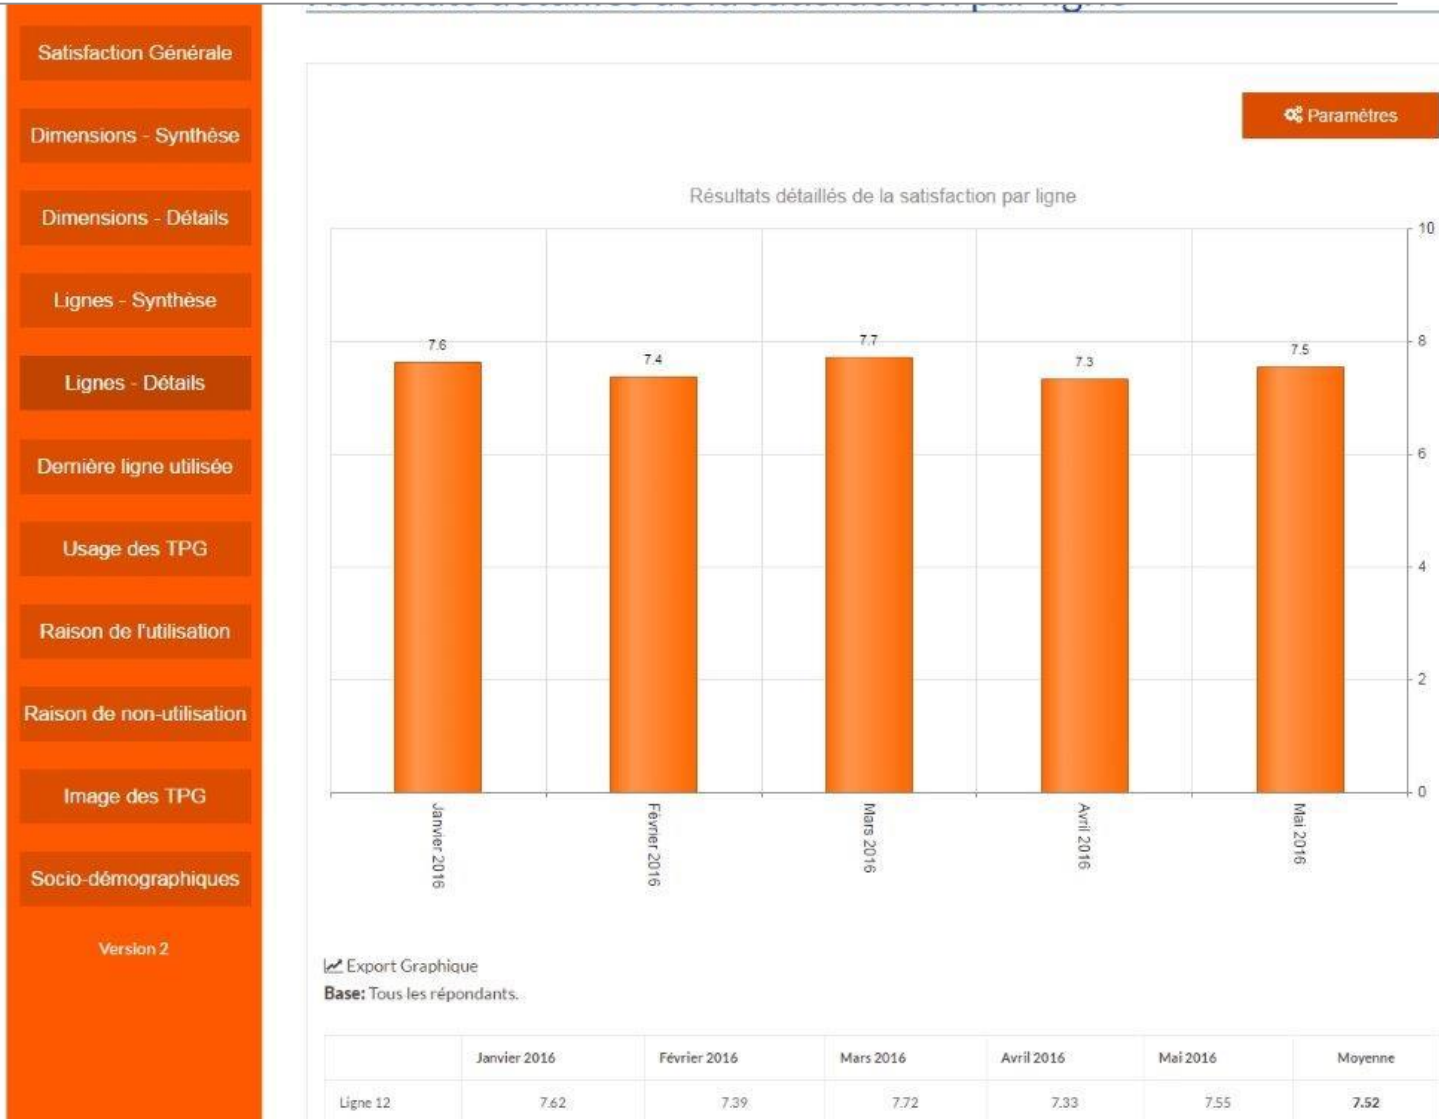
Satisfaction Générale

Dimensions - Synthèse

Dimensions - Détails

Lignes - Synthèse

Lignes - Détails

Dernière ligne utilisée

Usage des TPG

Raison de l'utilisation

Raison de non-utilisation

Image des TPG

Socio-démographiques

Version 2

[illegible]

Paramètres

Résultats détaillés de la satisfaction par ligne

10
8
6
4
2
0

7.6
7.4
7.7
7.3
7.5

Janvier 2016
Février 2016
Mars 2016
Avril 2016
Mai 2016

Export Graphique
**Base:** Tous les répondants.

| | Janvier 2016 | Février 2016 | Mars 2016 | Avril 2016 | Mai 2016 | Moyenne |
|---|---|---|---|---|---|---|
| Ligne 12 | 7.62 | 7.39 | 7.72 | 7.33 | 7.55 | 7.52 |